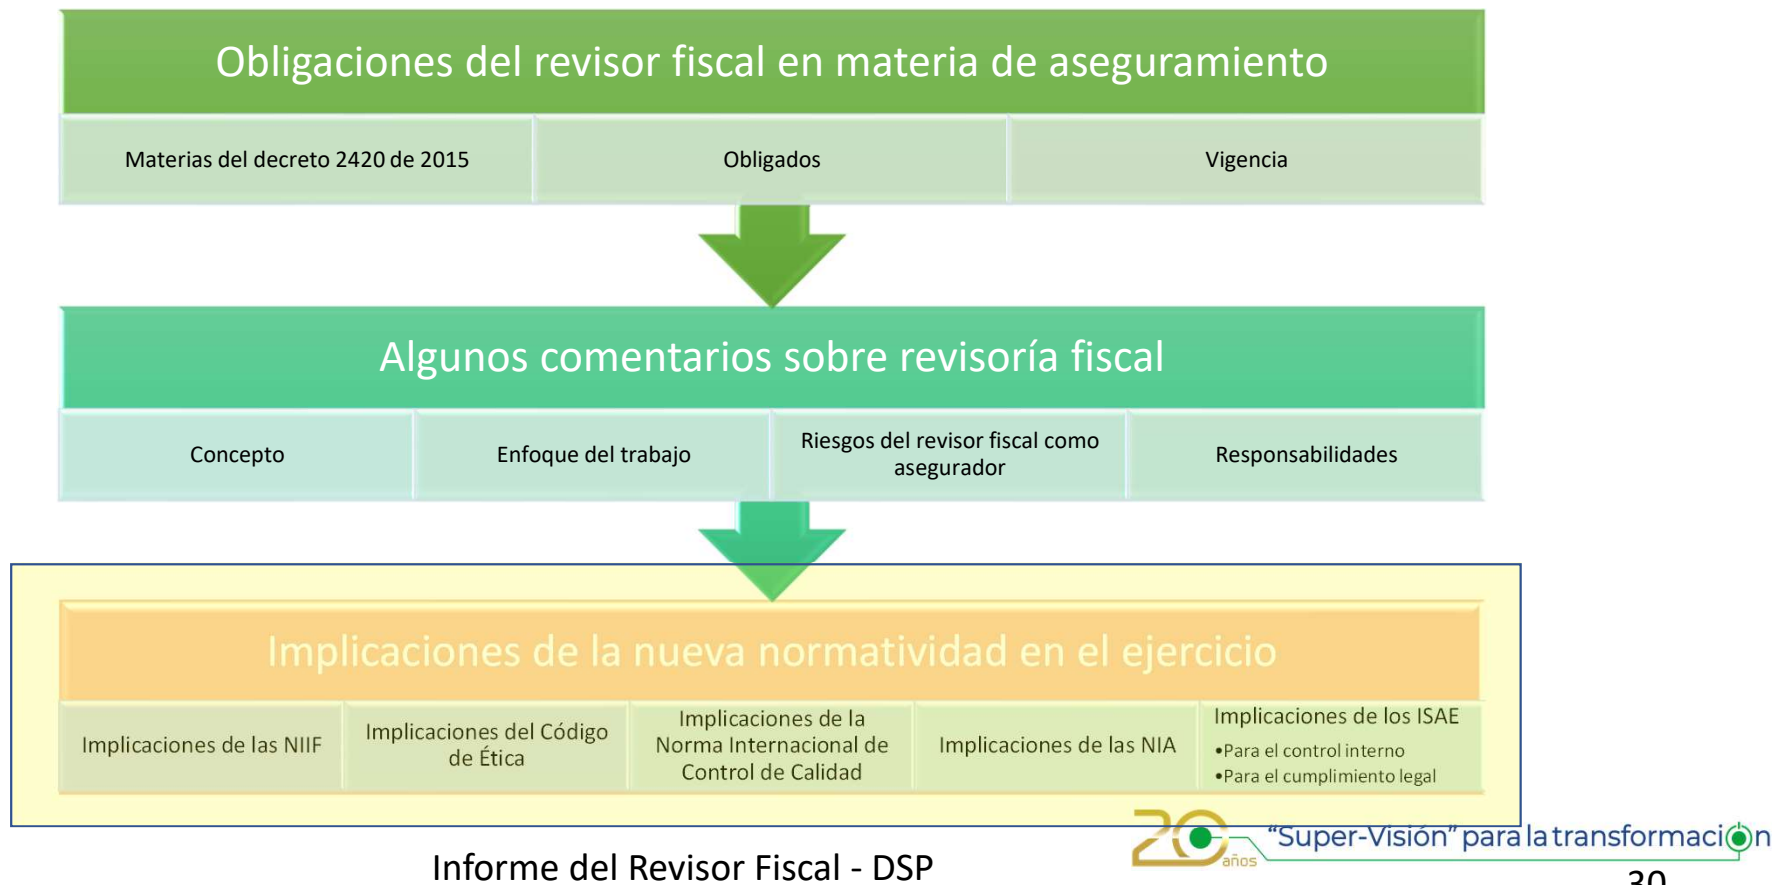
Obligaciones del revisor fiscal en materia de aseguramiento

Materias del decreto 2420 de 2015

Obligados

Vigencia

Algunos comentarios sobre revisoría fiscal

Concepto

Enfoque del trabajo

Riesgos del revisor fiscal como asegurador

Responsabilidades

Implicaciones de la nueva normatividad en el ejercicio

Implicaciones de las NIIF

Implicaciones del Código de Ética

Implicaciones de la Norma Internacional de Control de Calidad

Implicaciones de las NIA

Implicaciones de los ISAE
•Para el control interno
•Para el cumplimiento legal

20 años

"Super-Visión" para la transformación

Informe del Revisor Fiscal - DSP

30